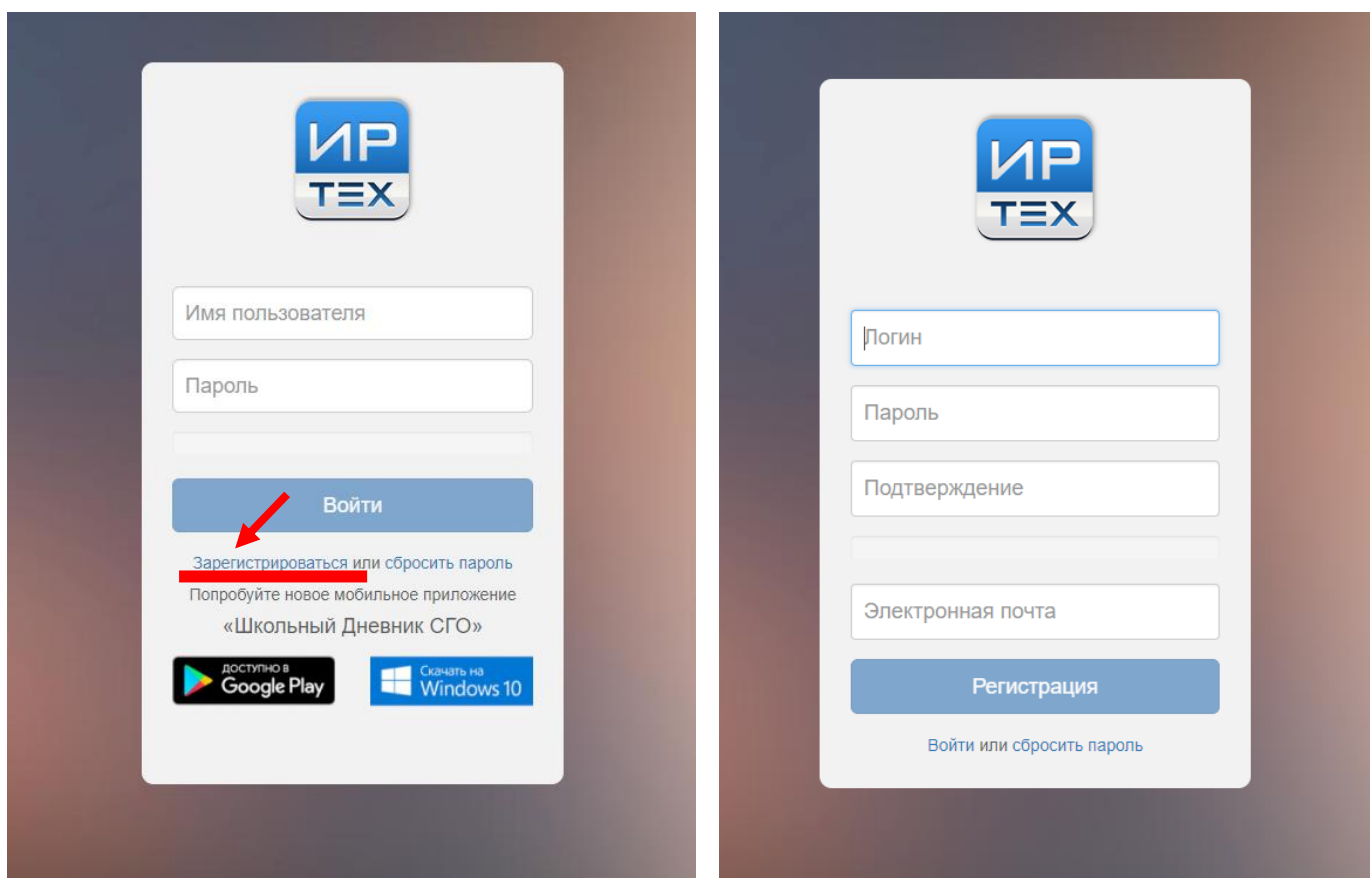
ИР
ТЕХ

Имя пользователя

Пароль

Войти

Зарегистрироваться или сбросить пароль

Попробуйте новое мобильное приложение

«Школьный Дневник СГО»

ДОСТУПНО В Google Play

Скачать на Windows 10

ИР
ТЕХ

Логин

Пароль

Подтверждение

Электронная почта

Регистрация

Войти или сбросить пароль